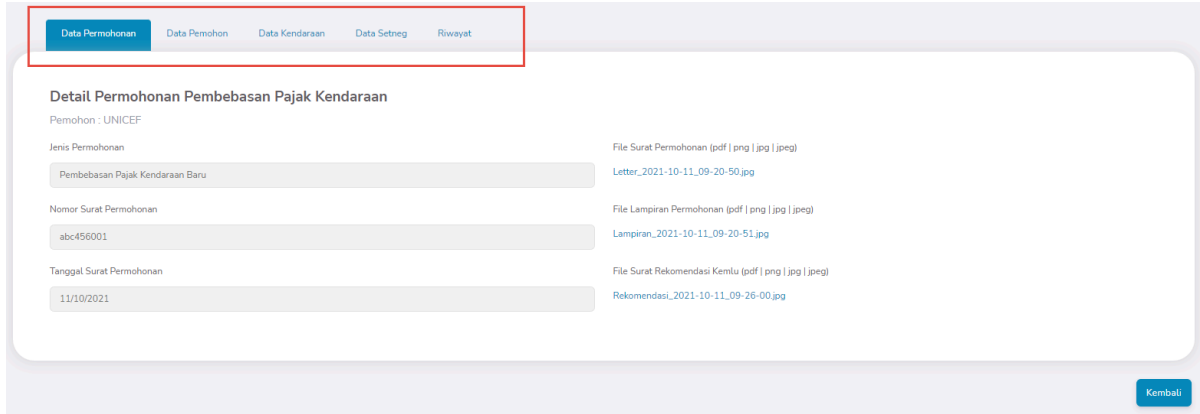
Data Permohonan Data Pemohon Data Kendaraan Data Setneg Riwayat

Detail Permohonan Pembebasan Pajak Kendaraan

Pemohon : UNICEF

Jenis Permohonan

Pembebasan Pajak Kendaraan Baru

Nomor Surat Permohonan

abc456001

Tanggal Surat Permohonan

11/10/2021

File Surat Permohonan (pdf | png | jpg | jpeg)

Letter_2021-10-11_09-20-50.jpg

File Lampiran Permohonan (pdf | png | jpg | jpeg)

Lampiran_2021-10-11_09-20-51.jpg

File Surat Rekomendasi Kemlu (pdf | png | jpg | jpeg)

Rekomendasi_2021-10-11_09-26-00.jpg

Kembali